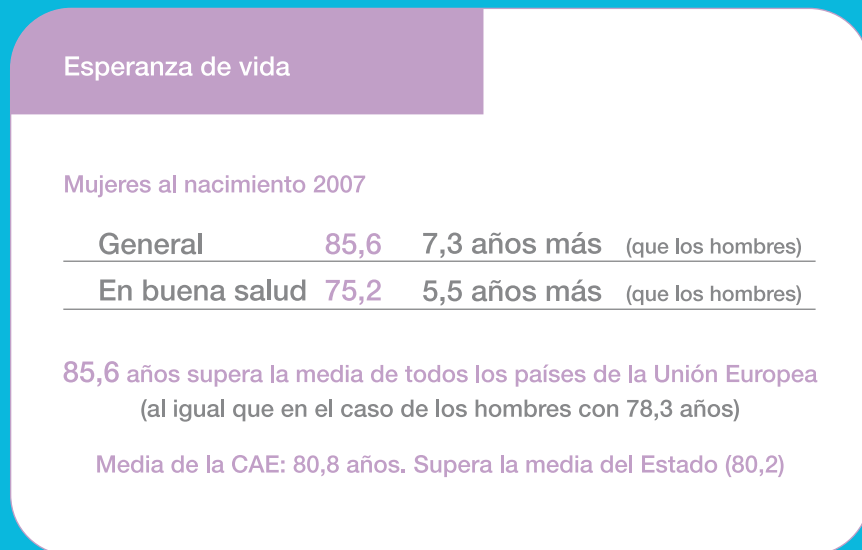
Esperanza de vida

Mujeres al nacimiento 2007

| | | | |
|---|---|---|---|
| General | 85,6 | 7,3 años más | (que los hombres) |
| En buena salud | 75,2 | 5,5 años más | (que los hombres) |

85,6 años supera la media de todos los países de la Unión Europea (al igual que en el caso de los hombres con 78,3 años)

Media de la CAE: 80,8 años. Supera la media del Estado (80,2)